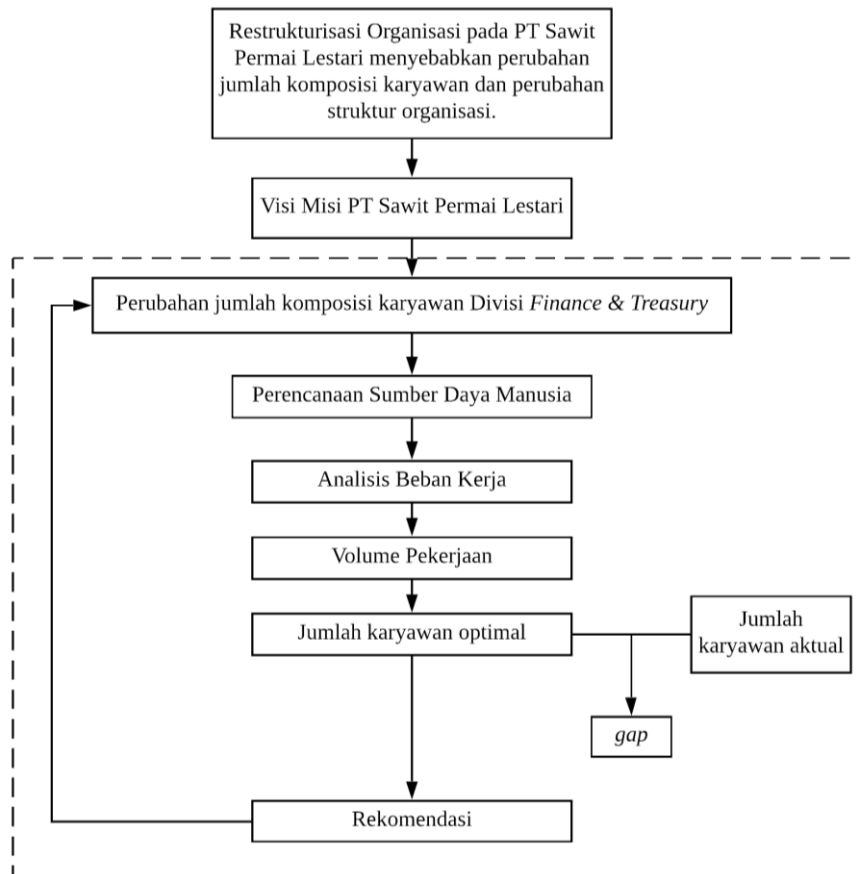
Restrukturisasi Organisasi pada PT Sawit Permai Lestari menyebabkan perubahan jumlah komposisi karyawan dan perubahan struktur organisasi.

Visi Misi PT Sawit Permai Lestari

Perubahan jumlah komposisi karyawan Divisi *Finance & Treasury*

Perencanaan Sumber Daya Manusia

Analisis Beban Kerja

Volume Pekerjaan

Jumlah karyawan optimal

Jumlah karyawan aktual

*gap*

Rekomendasi